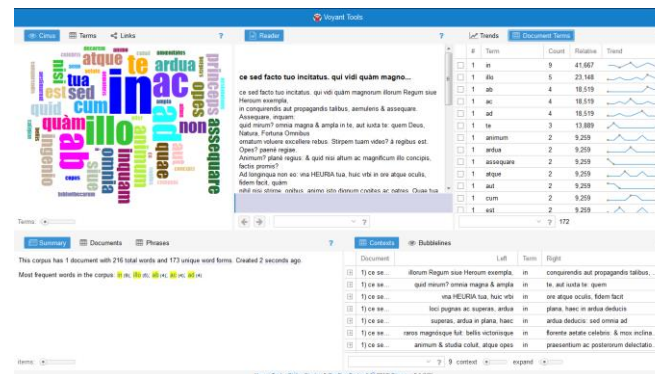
Voyant Tools

Cirrus | Terms | Links | ?

in ac ad ab illo te tua atque ardua princeps opes asseque quàm cum sui est quid non aut animum ingenio omnia inquam

Terms:

Reader | ?

ce sed facto tuo incitatus. qui vidi quàm magno...

ce sed facto tuo incitatus. qui vidi quàm magnorum illorum Regum siue Heroum exempla, in conquirendis aut propagandis talibus, aemuleris & assequare. Assequare, inquam quid mirum? omnia magna & ampla in te, aut iuxta te: quem Deus, Natura, Fortuna Omnibus ornatum voluere excellere rebus. Stirpem tuam video? à regibus est. Opes? paene regiae. Animum? planè regius: & quid nisi altum ac magnificum illo concipis, factis promis? Ad longinqua non eo: vna HEURIA tua, huic vrbi in ore atque oculis, fidem facit, quàm nihil mis strone, corbus, animo sito dignum cogitas ac patras. Quae tua

?

Trends | Document Terms | ?

| # | Term | Count | Relative | Trend |
|---|---|---|---|---|
| 1 | in | 9 | 41,667 | |
| 1 | illo | 5 | 23,148 | |
| 1 | ab | 4 | 18,519 | |
| 1 | ac | 4 | 18,519 | |
| 1 | ad | 4 | 18,519 | |
| 1 | te | 3 | 13,889 | |
| 1 | animum | 2 | 9,259 | |
| 1 | ardua | 2 | 9,259 | |
| 1 | assequare | 2 | 9,259 | |
| 1 | atque | 2 | 9,259 | |
| 1 | aut | 2 | 9,259 | |
| 1 | cum | 2 | 9,259 | |
| 1 | est | 2 | 9,259 | |

? 172

Summary | Documents | Phrases | ?

This corpus has 1 document with 216 total words and 173 unique word forms. Created 2 seconds ago.

Most frequent words in the corpus: in (9); illo (5); ab (4); ac (4); ad (4)

Items:

Contexts | Bubblelines | ?

| Document | Left | Term | Right |
|---|---|---|---|
| 1) ce se... | illorum Regum siue Heroum exempla, | in | conquirendis aut propagandis talibus, |
| 1) ce se... | quid mirum? omnia magna & ampla | in | te, aut iuxta te: quem |
| 1) ce se... | vna HEURIA tua, huic vrbi | in | ore atque oculis, fidem facit |
| 1) ce se... | loci pugnas ac superas, ardua | in | plana, haec in ardua deducis |
| 1) ce se... | superas, ardua in plana, haec | in | ardua deducis: sed omnia ad |
| 1) ce se... | raros magnosque fuit: bellis victoriisque | in | florente aetate celebris. & mox inclina |
| 1) ce se... | animum & studia colui, atque opes | in | praesentium ac posterorum delectatio |

? 9 context expand